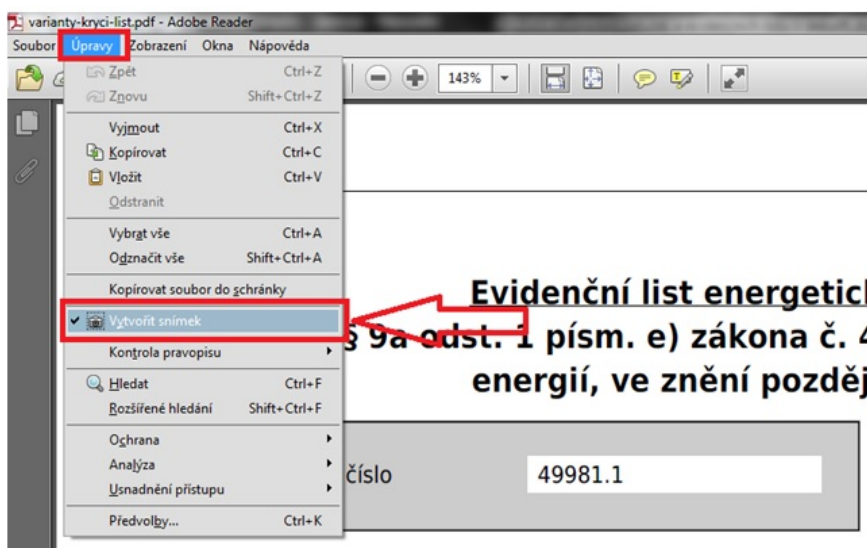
varianty-kryci-list.pdf - Adobe Reader

Soubor Úpravy Zobrazení Okna Nápověda

143%

Zpět Ctrl+Z
Znovu Shift+Ctrl+Z
Vyjmout Ctrl+X
Kopírovat Ctrl+C
Vložit Ctrl+V
Odstranit
Vybrat vše Ctrl+A
Odznačit vše Shift+Ctrl+A
Kopírovat soubor do schránky
Vytvořit snímek
Kontrola pravopisu
Hledat Ctrl+F
Rozšířené hledání Shift+Ctrl+F
Ochrana
Analýza
Usnadnění přístupu
Předvolby... Ctrl+K

Evidenční list energetick
§ 9a odst. 1 písm. e) zákona č. 4
energií, ve znění pozděj

číslo 49981.1